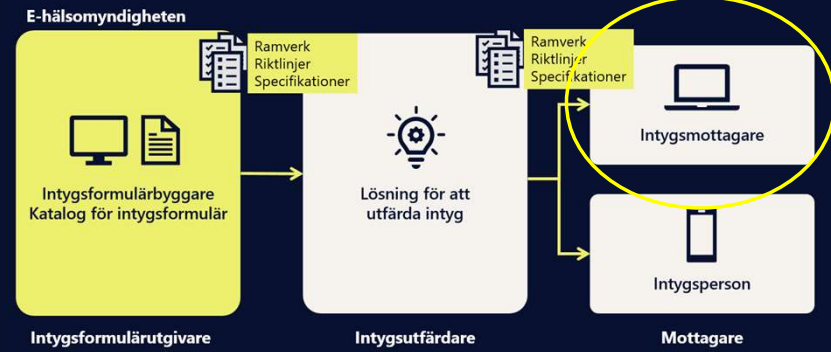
E-hälsomyndigheten

Ramverk
Riktlinjer
Specifikationer

Intygsformulärbyggare
Katalog för intygsformulär

Intygsformulärutgivare

Ramverk
Riktlinjer
Specifikationer

Lösning för att utfärda intyg

Intygsutfärdare

Intygsmottagare

Intygsperson

Mottagare